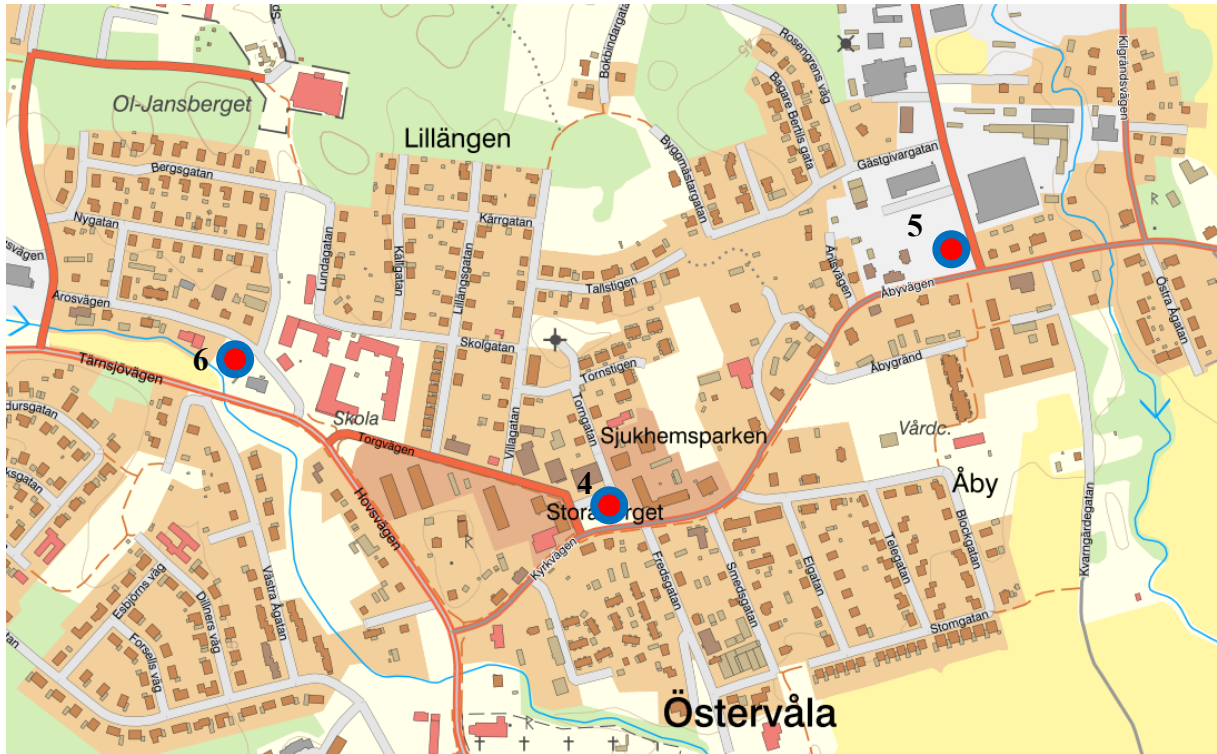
Ol-Jansberget
Lillängen
Bokbindaregatan
Rosengrens väg
Bagare Bertils gata
Byggmästaregatan
Gästgivaregatan
Kilgrändsvägen
Bergsgatan
Nygatan
Kärrgatan
Lundagatan
Källgatan
Lillängsgatan
Tallstigen
Arosvägen
Skolgatan
Ankvägen
Åbyvägen
Östra Ågatan
Åbygränd
Tärnsjövägen
Törnstigen
Torngatan
Skola
Villagatan
Sjukhemsparken
Vårdc.
Torgvägen
Hovsvägen
Åby
Stora Torget
Kyrkvägen
Fredsgatan
Smedsgatan
Elgatan
Telegatan
Blockgatan
Kvarngärdegatan
Stomgatan
Esbjörns väg
Dillners väg
Forsells väg
Västra Ågatan
Östervåla
5
6
4